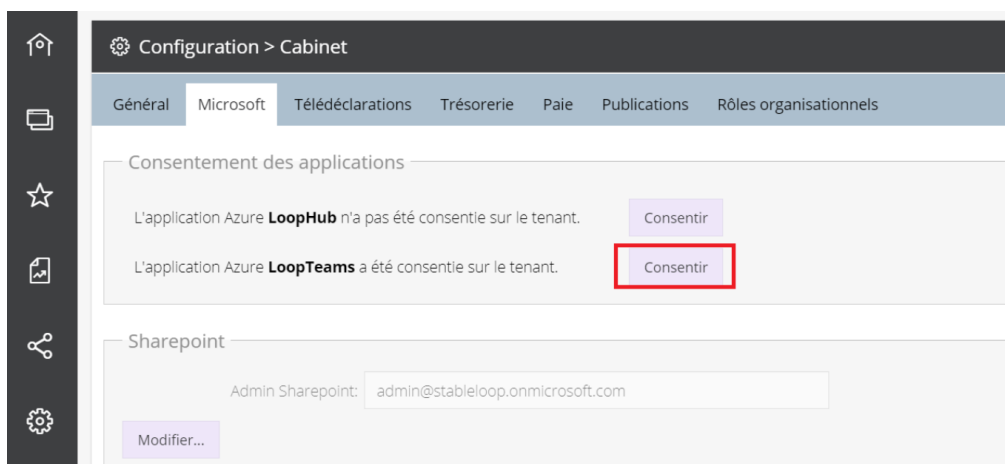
Configuration > Cabinet

Général Microsoft Télédéclarations Trésorerie Paie Publications Rôles organisationnels

Consentement des applications

L'application Azure **LoopHub** n'a pas été consentie sur le tenant. Consentir

L'application Azure **LoopTeams** a été consentie sur le tenant. Consentir

Sharepoint

Admin Sharepoint: admin@stableloop.onmicrosoft.com

Modifier...